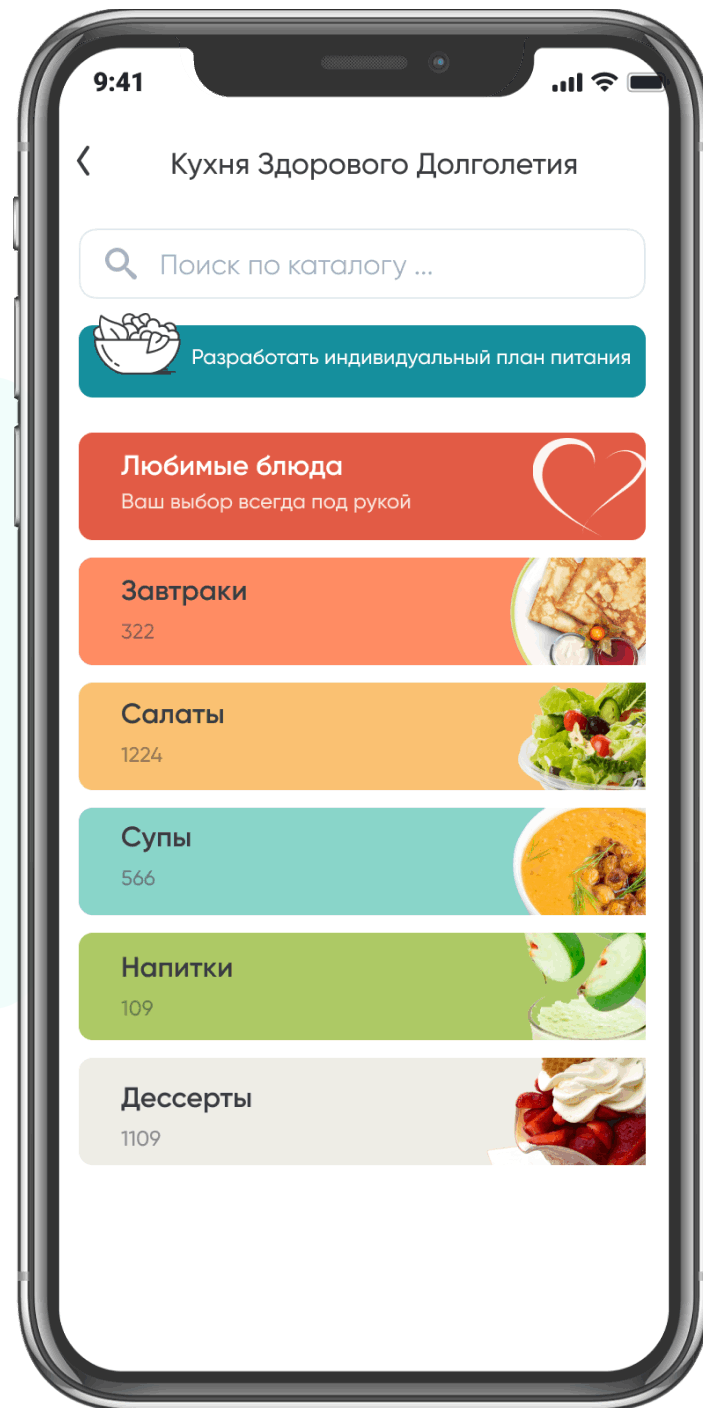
9:41

Кухня Здорового Долголетия

Поиск по каталогу ...

Разработать индивидуальный план питания

Любимые блюда
Ваш выбор всегда под рукой

Завтраки
322

Салаты
1224

Супы
566

Напитки
109

Дессерты
1109